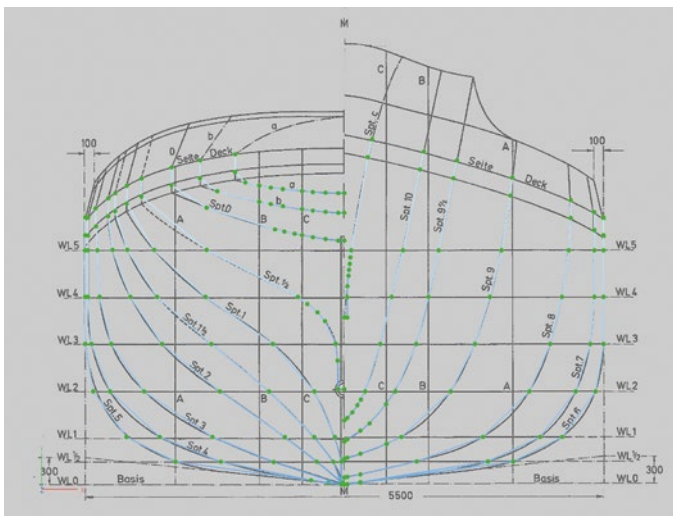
M
C
B
A
100
100
a
b
0
Seite
Deck
Spt 5
Spt 10
Spt 9½
Seite
Deck
a
b
c
Spt 0
A
B
C
WL5
WL5
Spt ½
Spt 9
WL4
WL4
Spt 1
Spt 1½
Spt 8
WL3
WL3
Spt 2
Spt 7
WL2
C
B
A
WL2
A
B
C
Spt 2½
Spt 3
Spt 4
Spt 6
WL1
WL1
WL ½
WL ½
300
300
WL0
Basis
M
Basis
WL0
5500